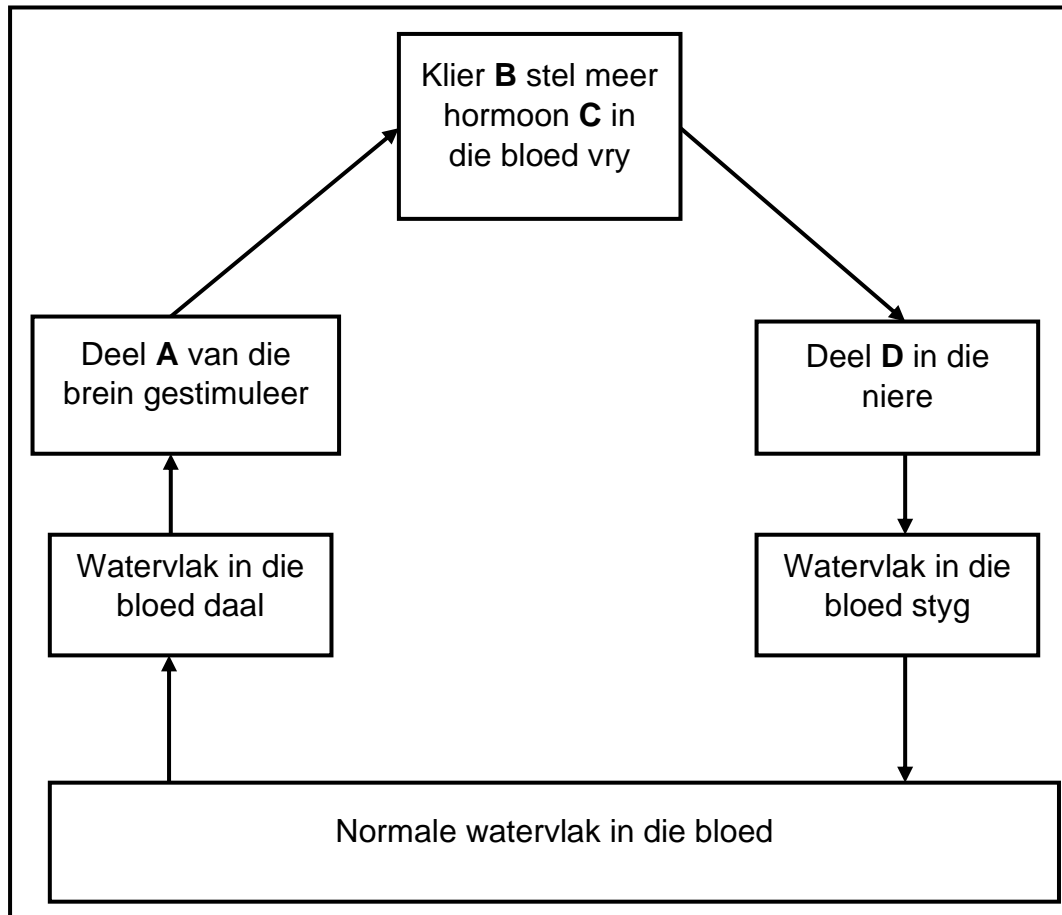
Klier **B** stel meer hormoon **C** in die bloed vry

Deel **A** van die brein gestimuleer

Deel **D** in die niere

Watervlak in die bloed daal

Watervlak in die bloed styg

Normale watervlak in die bloed